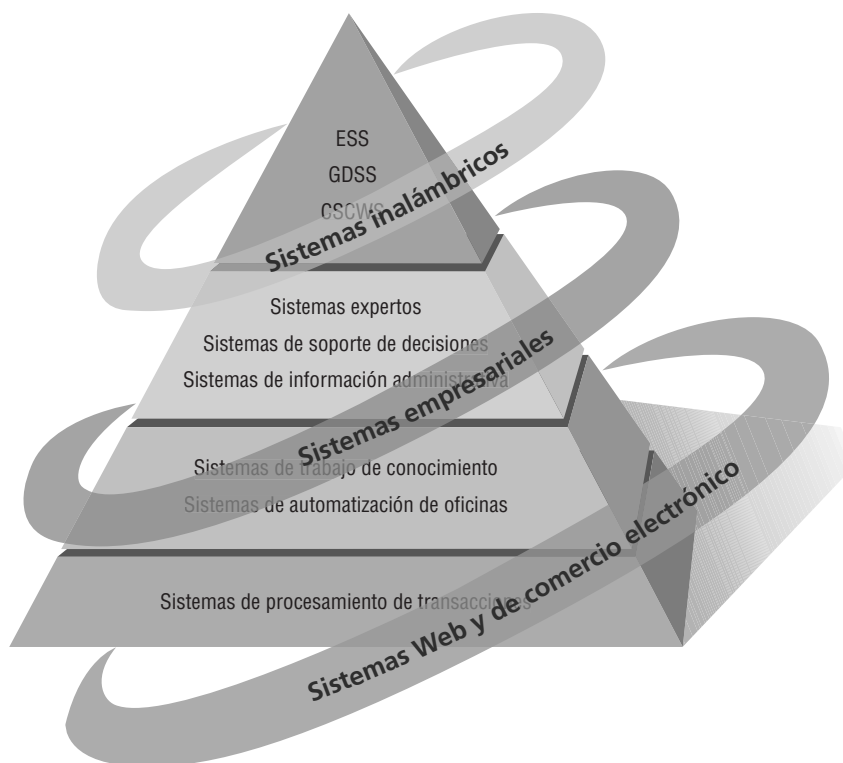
ESS
GDSS
CSCWS

Sistemas inalámbricos

Sistemas expertos
Sistemas de soporte de decisiones
Sistemas de información administrativa

Sistemas empresariales

Sistemas de trabajo de conocimiento
Sistemas de automatización de oficinas

Sistemas de procesamiento de transacciones

Sistemas Web y de comercio electrónico